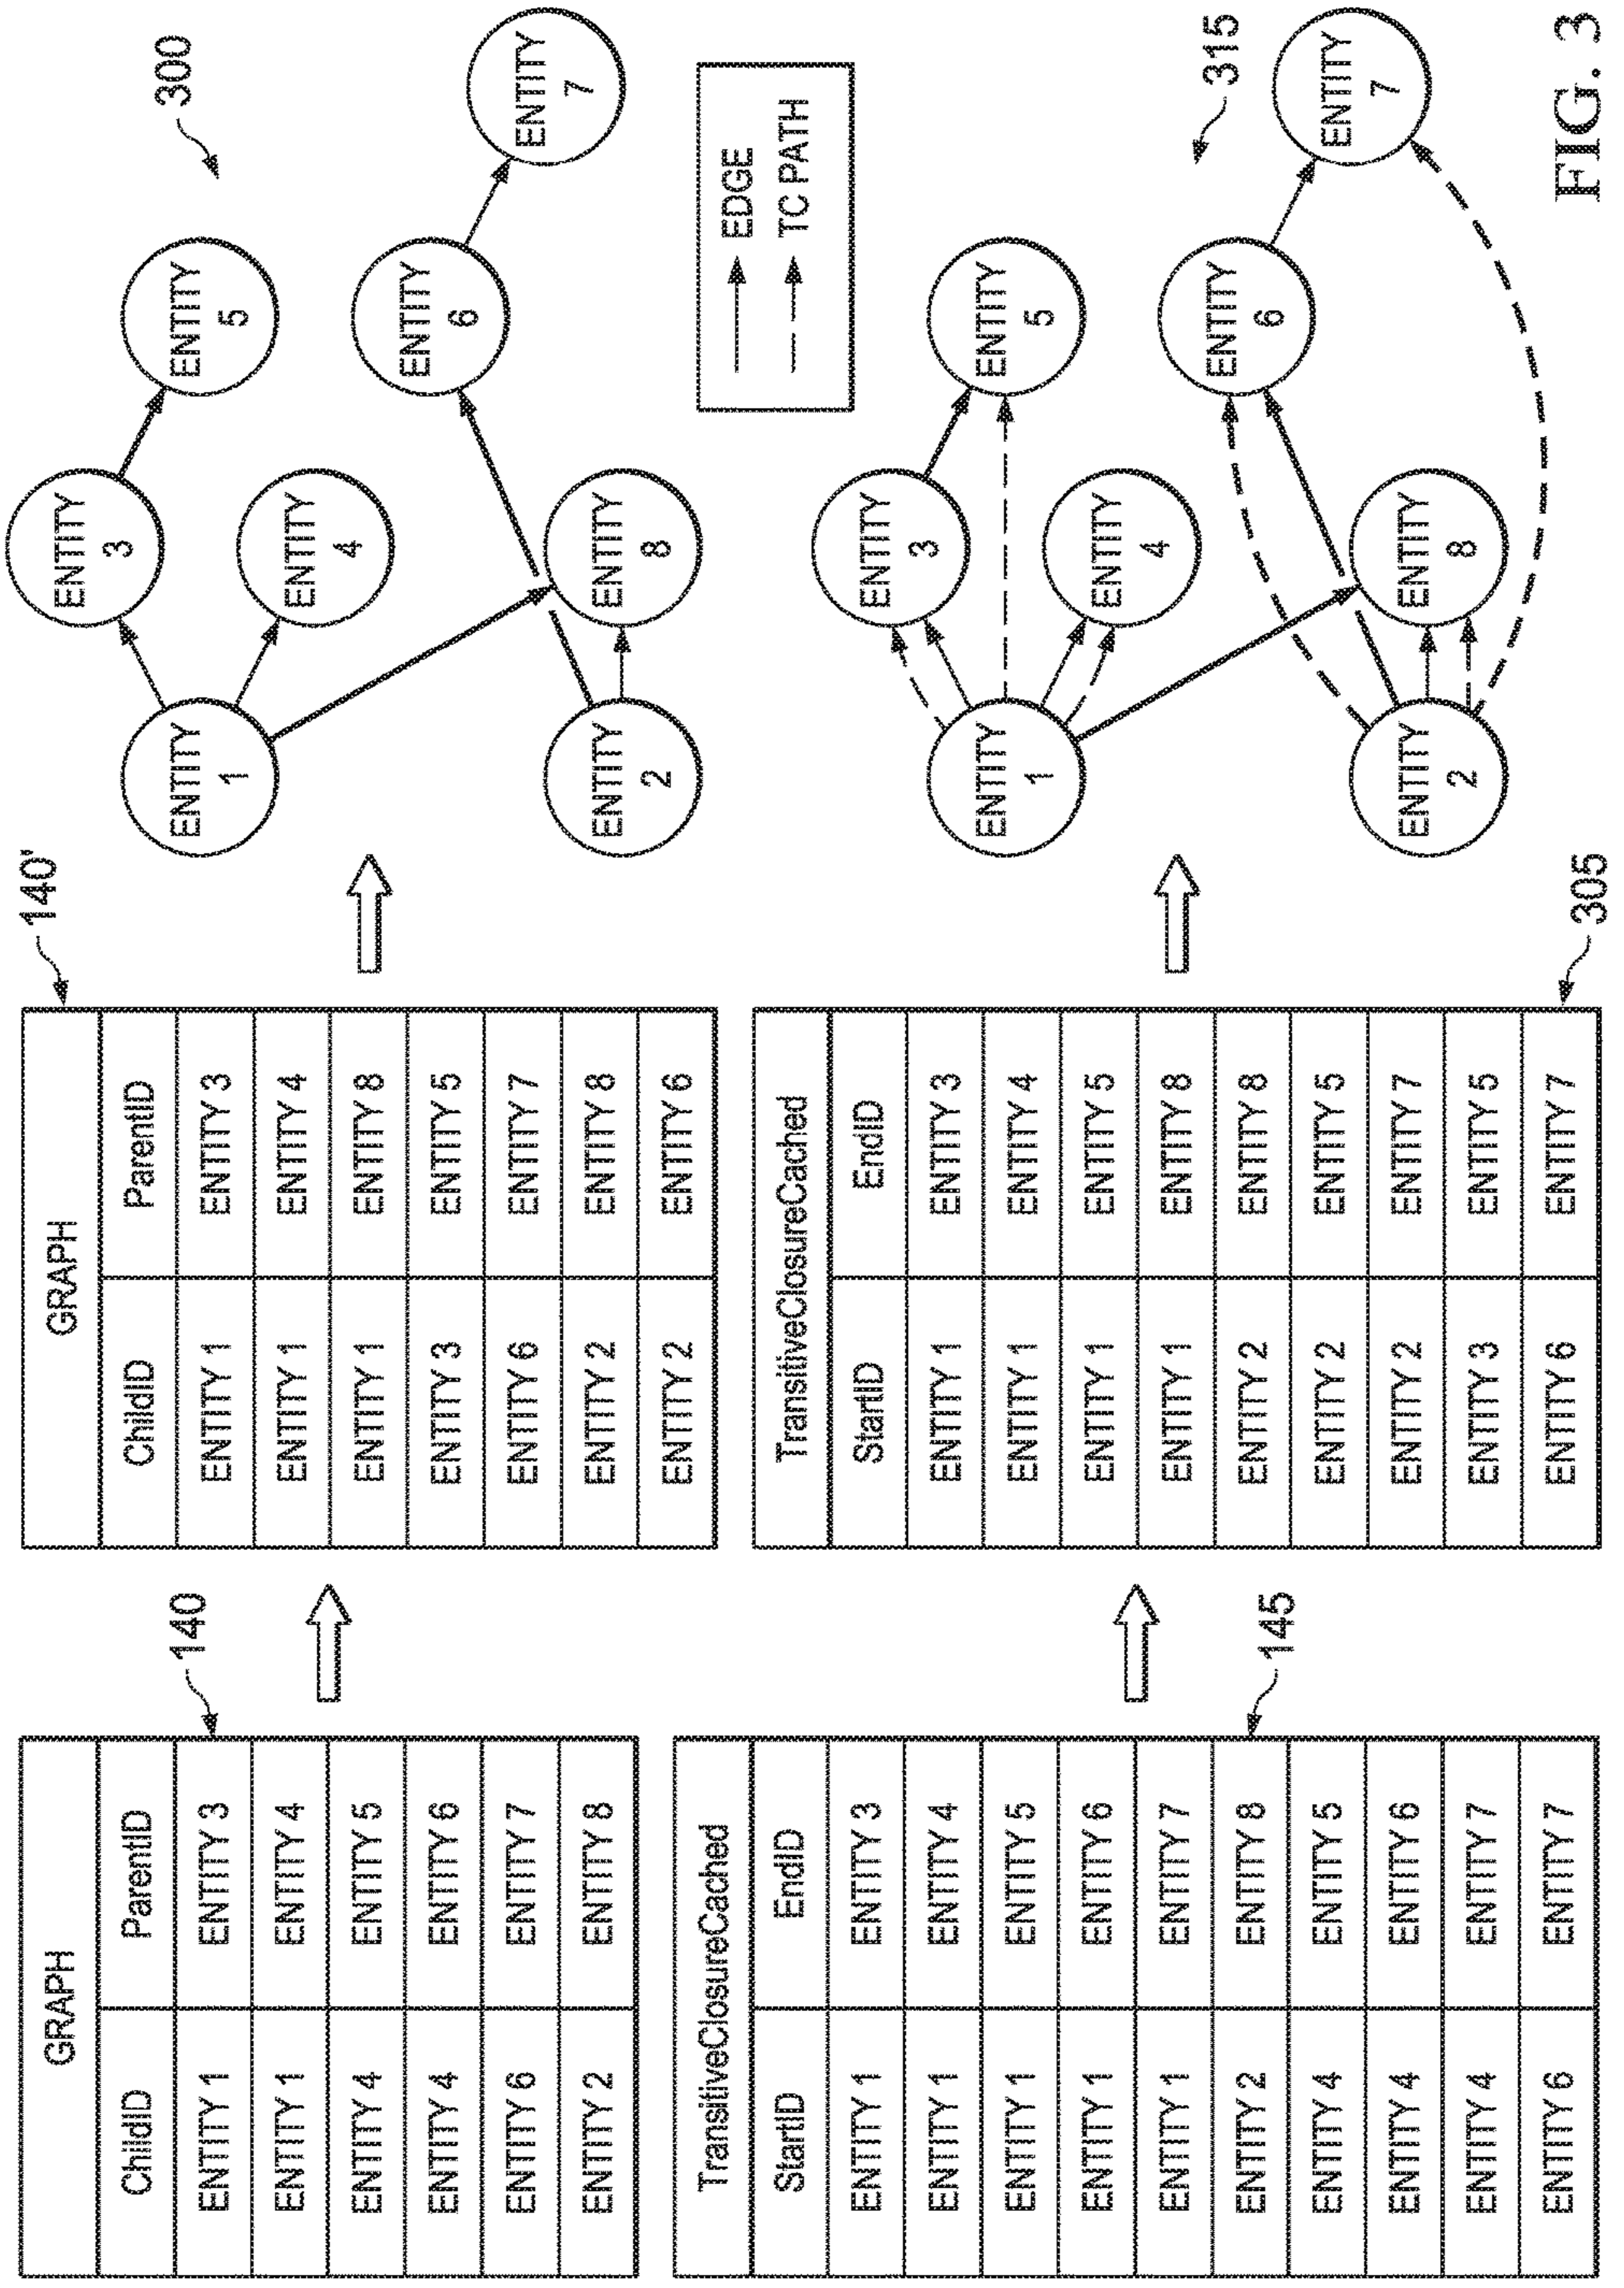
GRAPH

| ChildID | ParentID |
|---|---|
| ENTITY 1 | ENTITY 3 |
| ENTITY 1 | ENTITY 4 |
| ENTITY 4 | ENTITY 5 |
| ENTITY 4 | ENTITY 6 |
| ENTITY 6 | ENTITY 7 |
| ENTITY 2 | ENTITY 8 |

140

TransitiveClosureCached

| StartID | EndID |
|---|---|
| ENTITY 1 | ENTITY 3 |
| ENTITY 1 | ENTITY 4 |
| ENTITY 1 | ENTITY 5 |
| ENTITY 1 | ENTITY 6 |
| ENTITY 1 | ENTITY 7 |
| ENTITY 2 | ENTITY 8 |
| ENTITY 4 | ENTITY 5 |
| ENTITY 4 | ENTITY 6 |
| ENTITY 4 | ENTITY 7 |
| ENTITY 6 | ENTITY 7 |

145

GRAPH

| ChildID | ParentID |
|---|---|
| ENTITY 1 | ENTITY 3 |
| ENTITY 1 | ENTITY 4 |
| ENTITY 1 | ENTITY 8 |
| ENTITY 3 | ENTITY 5 |
| ENTITY 6 | ENTITY 7 |
| ENTITY 2 | ENTITY 8 |
| ENTITY 2 | ENTITY 6 |

140'

TransitiveClosureCached

| StartID | EndID |
|---|---|
| ENTITY 1 | ENTITY 3 |
| ENTITY 1 | ENTITY 4 |
| ENTITY 1 | ENTITY 5 |
| ENTITY 1 | ENTITY 8 |
| ENTITY 2 | ENTITY 8 |
| ENTITY 2 | ENTITY 5 |
| ENTITY 2 | ENTITY 7 |
| ENTITY 3 | ENTITY 5 |
| ENTITY 6 | ENTITY 7 |

305

300

ENTITY 1
ENTITY 2
ENTITY 3
ENTITY 4
ENTITY 8
ENTITY 5
ENTITY 6
ENTITY 7

EDGE
TC PATH

315

ENTITY 1
ENTITY 2
ENTITY 3
ENTITY 4
ENTITY 8
ENTITY 5
ENTITY 6
ENTITY 7

FIG. 3